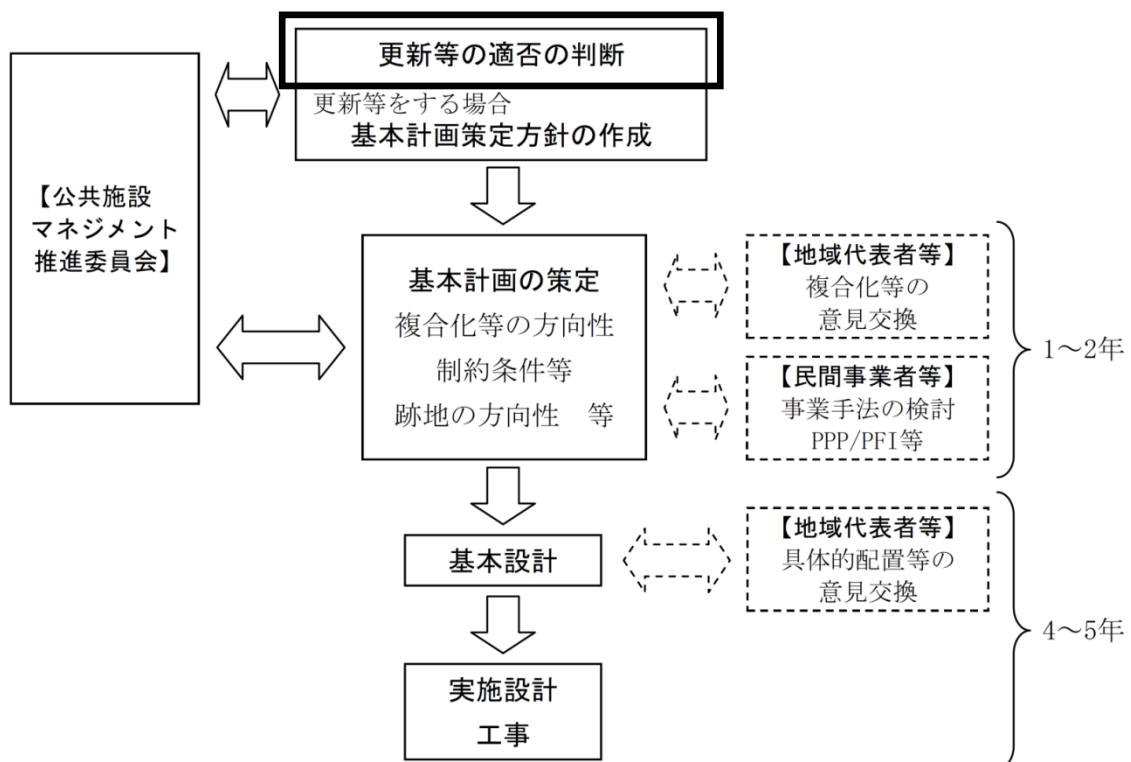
更新等の適否の判断

更新等をする場合
基本計画策定方針の作成

【公共施設
マネジメント
推進委員会】

基本計画の策定
複合化等の方向性
制約条件等
跡地の方向性　等

【地域代表者等】
複合化等の
意見交換

【民間事業者等】
事業手法の検討
PPP/PFI等

1～2年

基本設計

【地域代表者等】
具体的配置等の
意見交換

実施設計
工事

4～5年